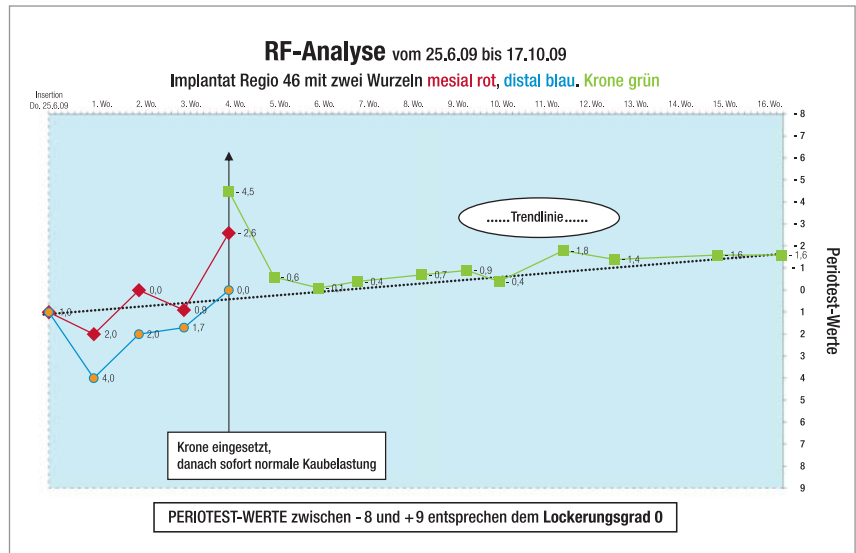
RF-Analyse vom 25.6.09 bis 17.10.09

Implantat Regio 46 mit zwei Wurzeln mesial rot, distal blau, Krone grün

Insertion Do. 25.6.09

1. Wo. 2. Wo. 3. Wo. 4. Wo. 5. Wo. 6. Wo. 7. Wo. 8. Wo. 9. Wo. 10. Wo. 11. Wo. 12. Wo. 13. Wo. 14. Wo. 15. Wo. 16. Wo.

- 8
- 7
- 6
- 5
- 4
- 3
- 2
- 1
0
1
2
3
4
5
6
7
8
9

Periotest-Werte

1,0
2,0
4,0
0,0
2,0
0,9
1,7
- 4,5
- 2,6
0,0
- 0,6
- 0,1
- 0,4
- 0,7
- 0,9
- 0,4
- 1,8
- 1,4
- 1,6
- 1,6

......Trendlinie......

Krone eingesetzt,
danach sofort normale Kaubelastung

PERIOTEST-WERTE zwischen - 8 und +9 entsprechen dem Lockerungsgrad 0